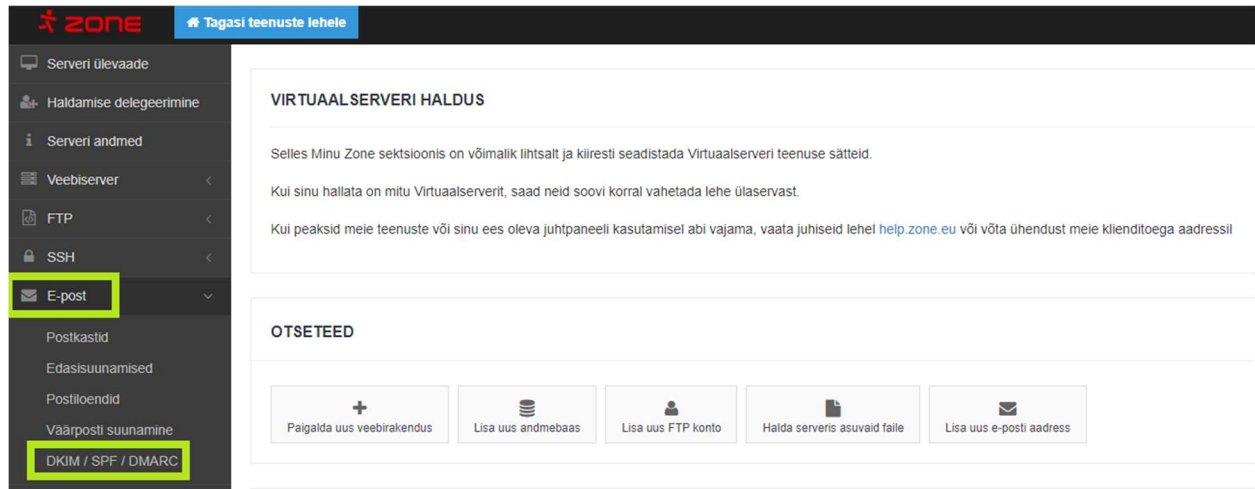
ZONE

Tagasi teenuste lehele

Serveri ülevaade
Haldamise delegeerimine
Serveri andmed
Veebiserver
FTP
SSH
E-post
Postkastid
Edasisuunamised
Postiloendid
Väärposti suunamine
DKIM / SPF / DMARC

VIRTUAALSERVERI HALDUS

Selles Minu Zone sektsioonis on võimalik lihtsalt ja kiiresti seadistada Virtuaalserveri teenuse sätteid.

Kui sinu hallata on mitu Virtuaalserverit, saad neid soovi korral vahetada lehe ülaservast.

Kui peaksid meie teenuste või sinu ees oleva juhtpaneeli kasutamisel abi vajama, vaata juhiseid lehel help.zone.eu või võta ühendust meie klienditoega aadressil

OTSETEED

Paigalda uus veebirakendus
Lisa uus andmebaas
Lisa uus FTP konto
Halda serveris asuvaid faile
Lisa uus e-posti aadress